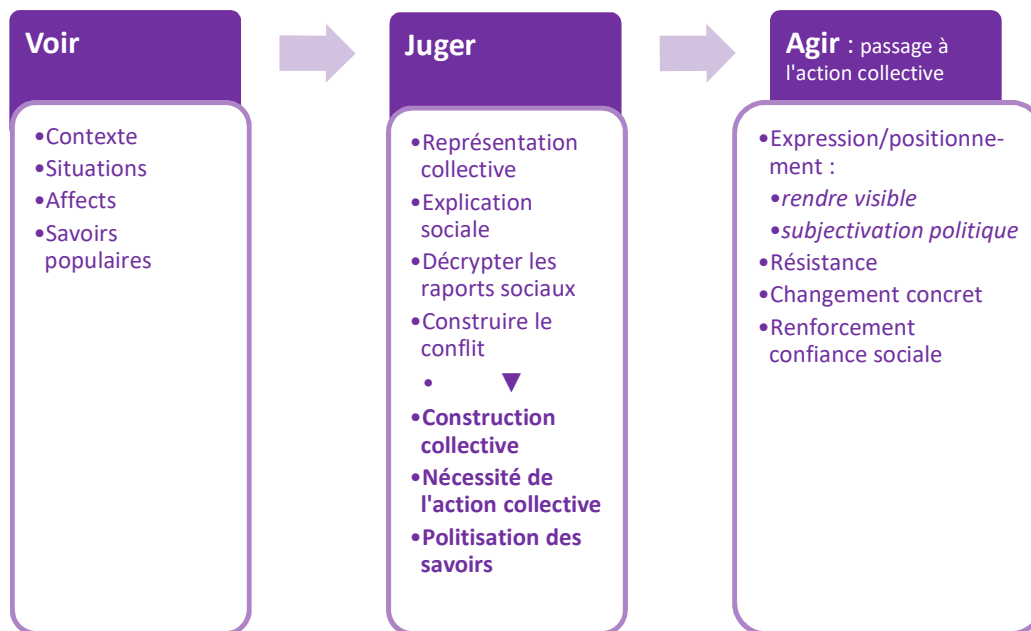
Voir

•Contexte
•Situations
•Affects
•Savoirs populaires

Juger

•Représentation collective
•Explication sociale
•Décrypter les raports sociaux
•Construire le conflit
•
•**Construction collective**
•**Nécessité de l'action collective**
•**Politisation des savoirs**

Agir : passage à l'action collective

•Expression/positionnement :
•*rendre visible*
•*subjectivation politique*
•Résistance
•Changement concret
•Renforcement confiance sociale